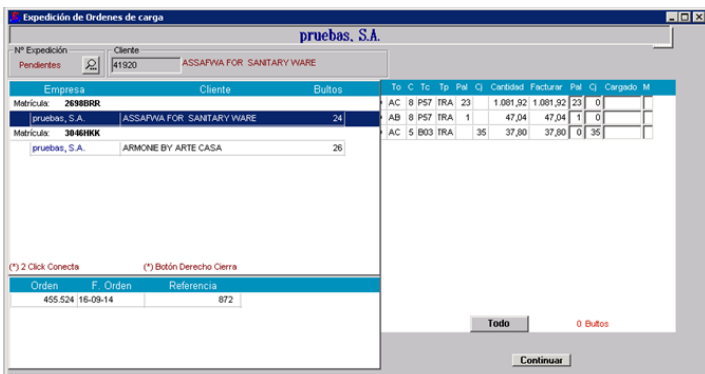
Expedición de Ordenes de carga

pruebas, S.A.

Nº Expedición
Pendientes

Cliente
41920 ASSAFWA FOR SANITARY WARE

| Empresa | Cliente | Bultos |
|---|---|---|
| Matrícula: 2698BRR | | |
| pruebas, S.A. | ASSAFWA FOR SANITARY WARE | 24 |
| Matrícula: 3046HKK | | |
| pruebas, S.A. | ARMONIE BY ARTE CASA | 26 |

(*) 2 Click Conecta (*) Botón Derecho Cierra

| Orden | F. Orden | Referencia |
|---|---|---|
| 455.524 | 16-09-14 | 872 |

| To | C | Tc | Tp | Pal | Cj | Cantidad | Facturar | Pal | Cj | Cargado | M |
|---|---|---|---|---|---|---|---|---|---|---|---|
| AC | 8 | P57 | TRA | 23 | | 1.081,92 | 1.081,92 | 23 | 0 | | |
| AB | 8 | P57 | TRA | 1 | | 47,04 | 47,04 | 1 | 0 | | |
| AC | 5 | B03 | TRA | | 35 | 37,80 | 37,80 | 0 | 35 | | |

Todo

0 Bultos

Continuar